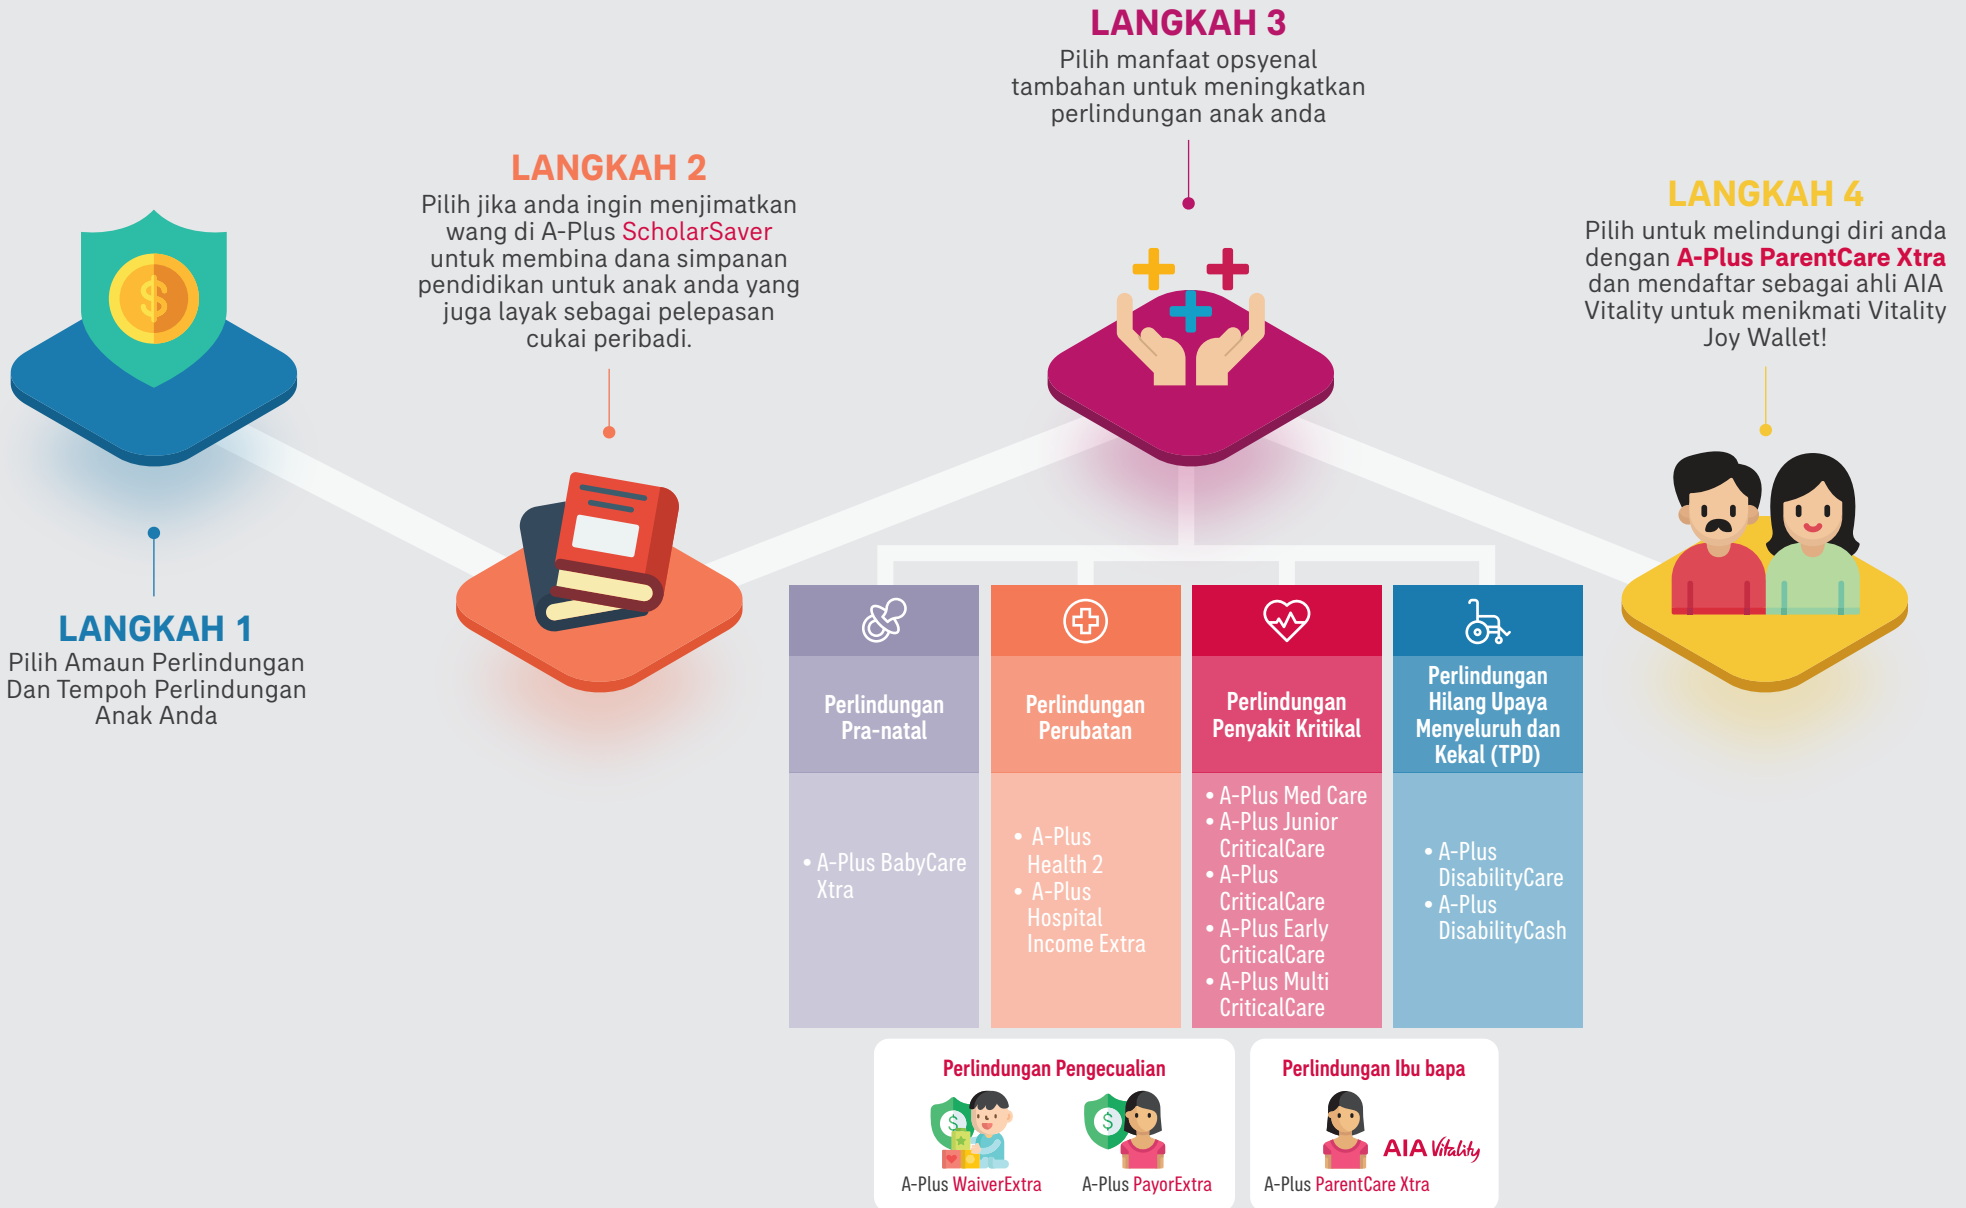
LANGKAH 3
Pilih manfaat opsyenal tambahan untuk meningkatkan perlindungan anak anda

LANGKAH 2
Pilih jika anda ingin menjimatkan wang di A-Plus ScholarSaver untuk membina dana simpanan pendidikan untuk anak anda yang juga layak sebagai pelepasan cukai peribadi.

LANGKAH 4
Pilih untuk melindungi diri anda dengan A-Plus ParentCare Xtra dan mendaftar sebagai ahli AIA Vitality untuk menikmati Vitality Joy Wallet!

LANGKAH 1
Pilih Amaun Perlindungan Dan Tempoh Perlindungan Anak Anda

| Perlindungan Pra-natal | Perlindungan Perubatan | Perlindungan Penyakit Kritikal | Perlindungan Hilang Upaya Menyeluruh dan Kekal (TPD) |
|---|---|---|---|
| • A-Plus BabyCare Xtra | • A-Plus Health 2<br>• A-Plus Hospital Income Extra | • A-Plus Med Care<br>• A-Plus Junior CriticalCare<br>• A-Plus CriticalCare<br>• A-Plus Early CriticalCare<br>• A-Plus Multi CriticalCare | • A-Plus DisabilityCare<br>• A-Plus DisabilityCash |

Perlindungan Pengecualian
A-Plus WaiverExtra
A-Plus PayorExtra

Perlindungan Ibu bapa
AIA Vitality
A-Plus ParentCare Xtra